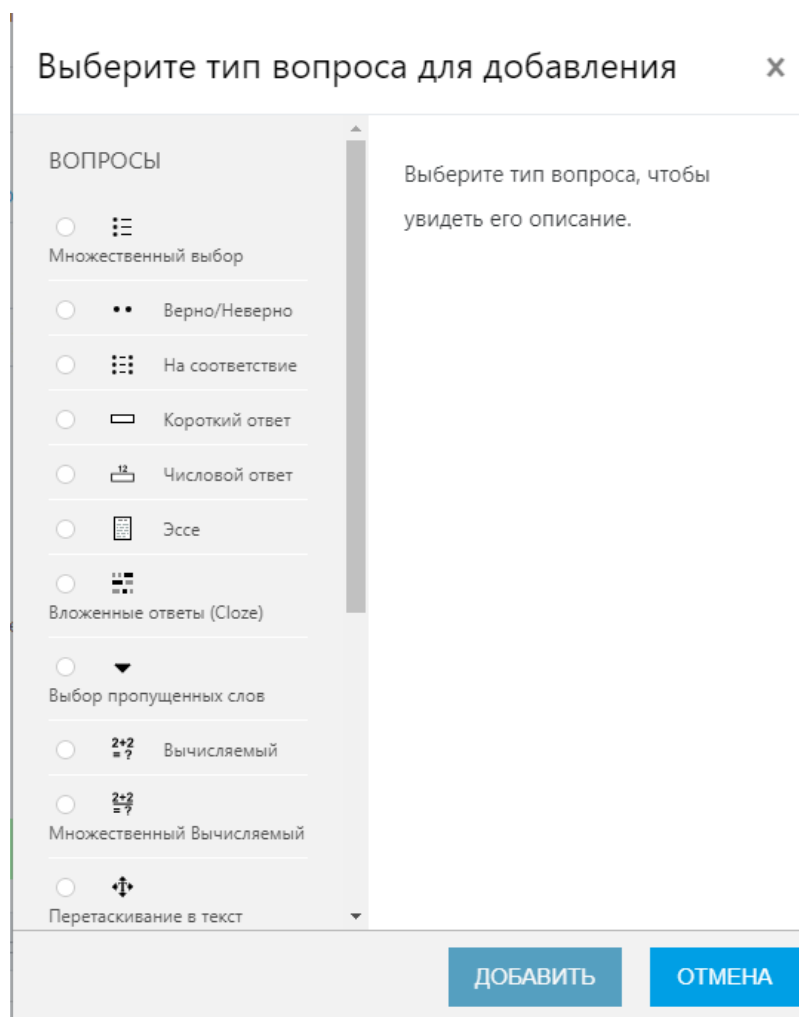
Выберите тип вопроса для добавления ×

ВОПРОСЫ

Множественный выбор

Верно/Неверно

На соответствие

Короткий ответ

12

Числовой ответ

Эссе

Вложенные ответы (Cloze)

Выбор пропущенных слов

2+2
= ?

Вычисляемый

2+2
= ?

Множественный Вычисляемый

Перетаскивание в текст

Выберите тип вопроса, чтобы увидеть его описание.

ДОБАВИТЬ

ОТМЕНА